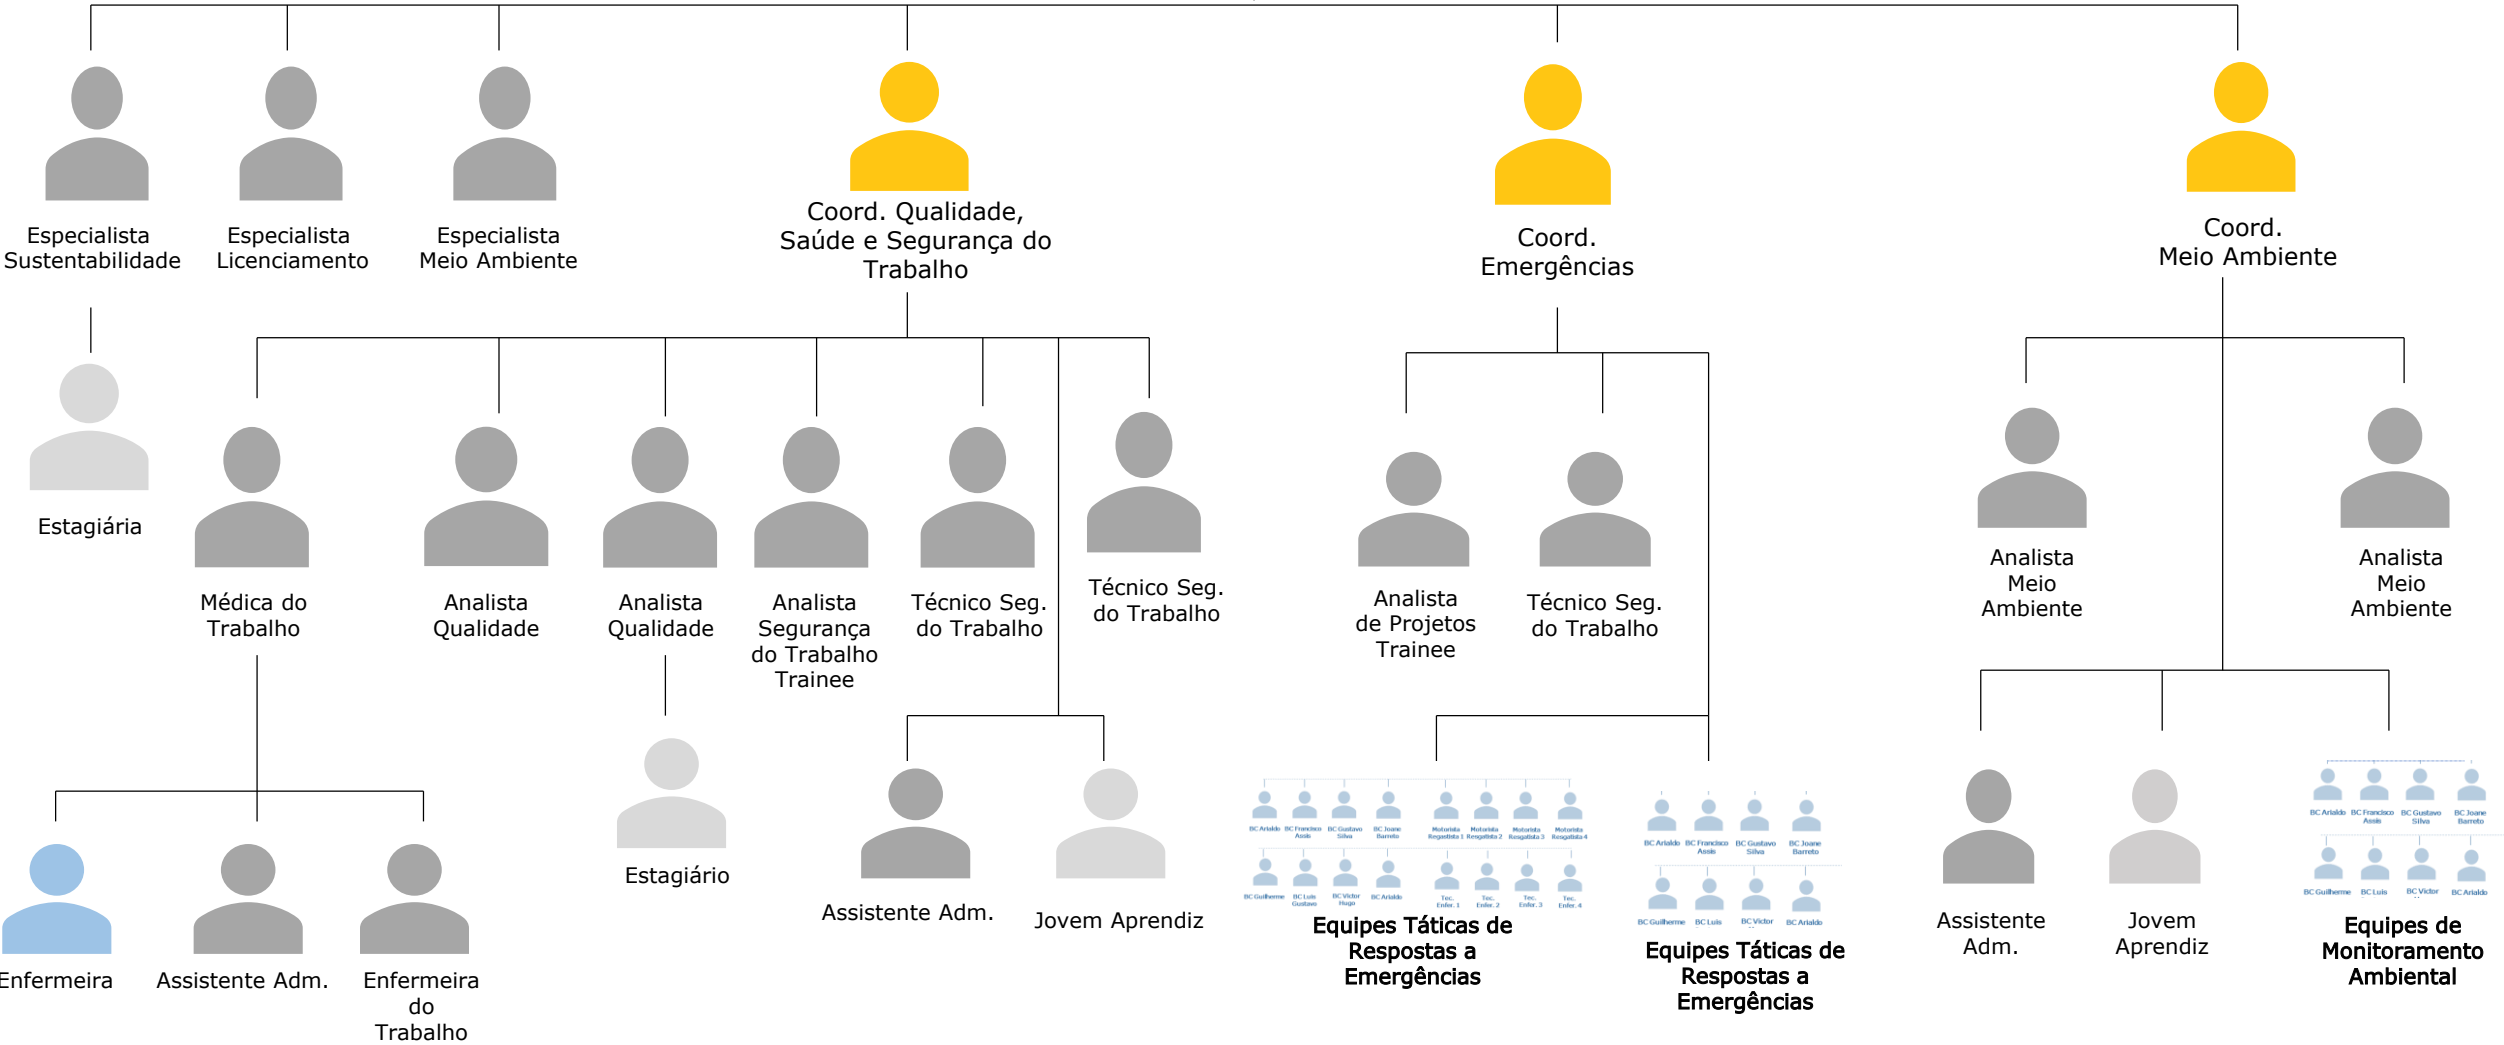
Especialista Sustentabilidade

Especialista Licenciamento

Especialista Meio Ambiente

Coord. Qualidade, Saúde e Segurança do Trabalho

Coord. Emergências

Coord. Meio Ambiente

Estagiária

Médica do Trabalho

Analista Qualidade

Analista Qualidade

Analista Segurança do Trabalho Trainee

Técnico Seg. do Trabalho

Técnico Seg. do Trabalho

Analista de Projetos Trainee

Técnico Seg. do Trabalho

Analista Meio Ambiente

Analista Meio Ambiente

Estagiário

Assistente Adm.

Jovem Aprendiz

Equipes Táticas de Respostas a Emergências

Equipes Táticas de Respostas a Emergências

Assistente Adm.

Jovem Aprendiz

Equipes de Monitoramento Ambiental

Enfermeira

Assistente Adm.

Enfermeira do Trabalho